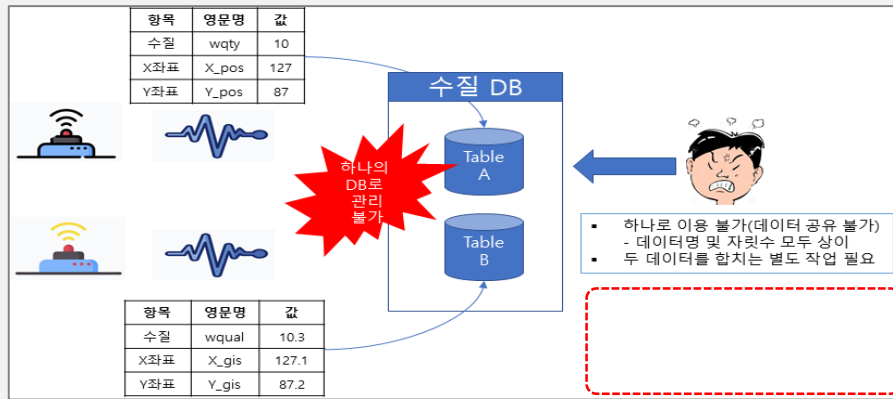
| 항목 | 영문명 | 값 |
|---|---|---|
| 수질 | wqty | 10 |
| X좌표 | X_pos | 127 |
| Y좌표 | Y_pos | 87 |

수질 DB

Table A

Table B

하나의 DB로 관리 불가

▪ 하나로 이용 불가(데이터 공유 불가)
- 데이터명 및 자릿수 모두 상이
▪ 두 데이터를 합치는 별도 작업 필요

| 항목 | 영문명 | 값 |
|---|---|---|
| 수질 | wqual | 10.3 |
| X좌표 | X_gis | 127.1 |
| Y좌표 | Y_gis | 87.2 |